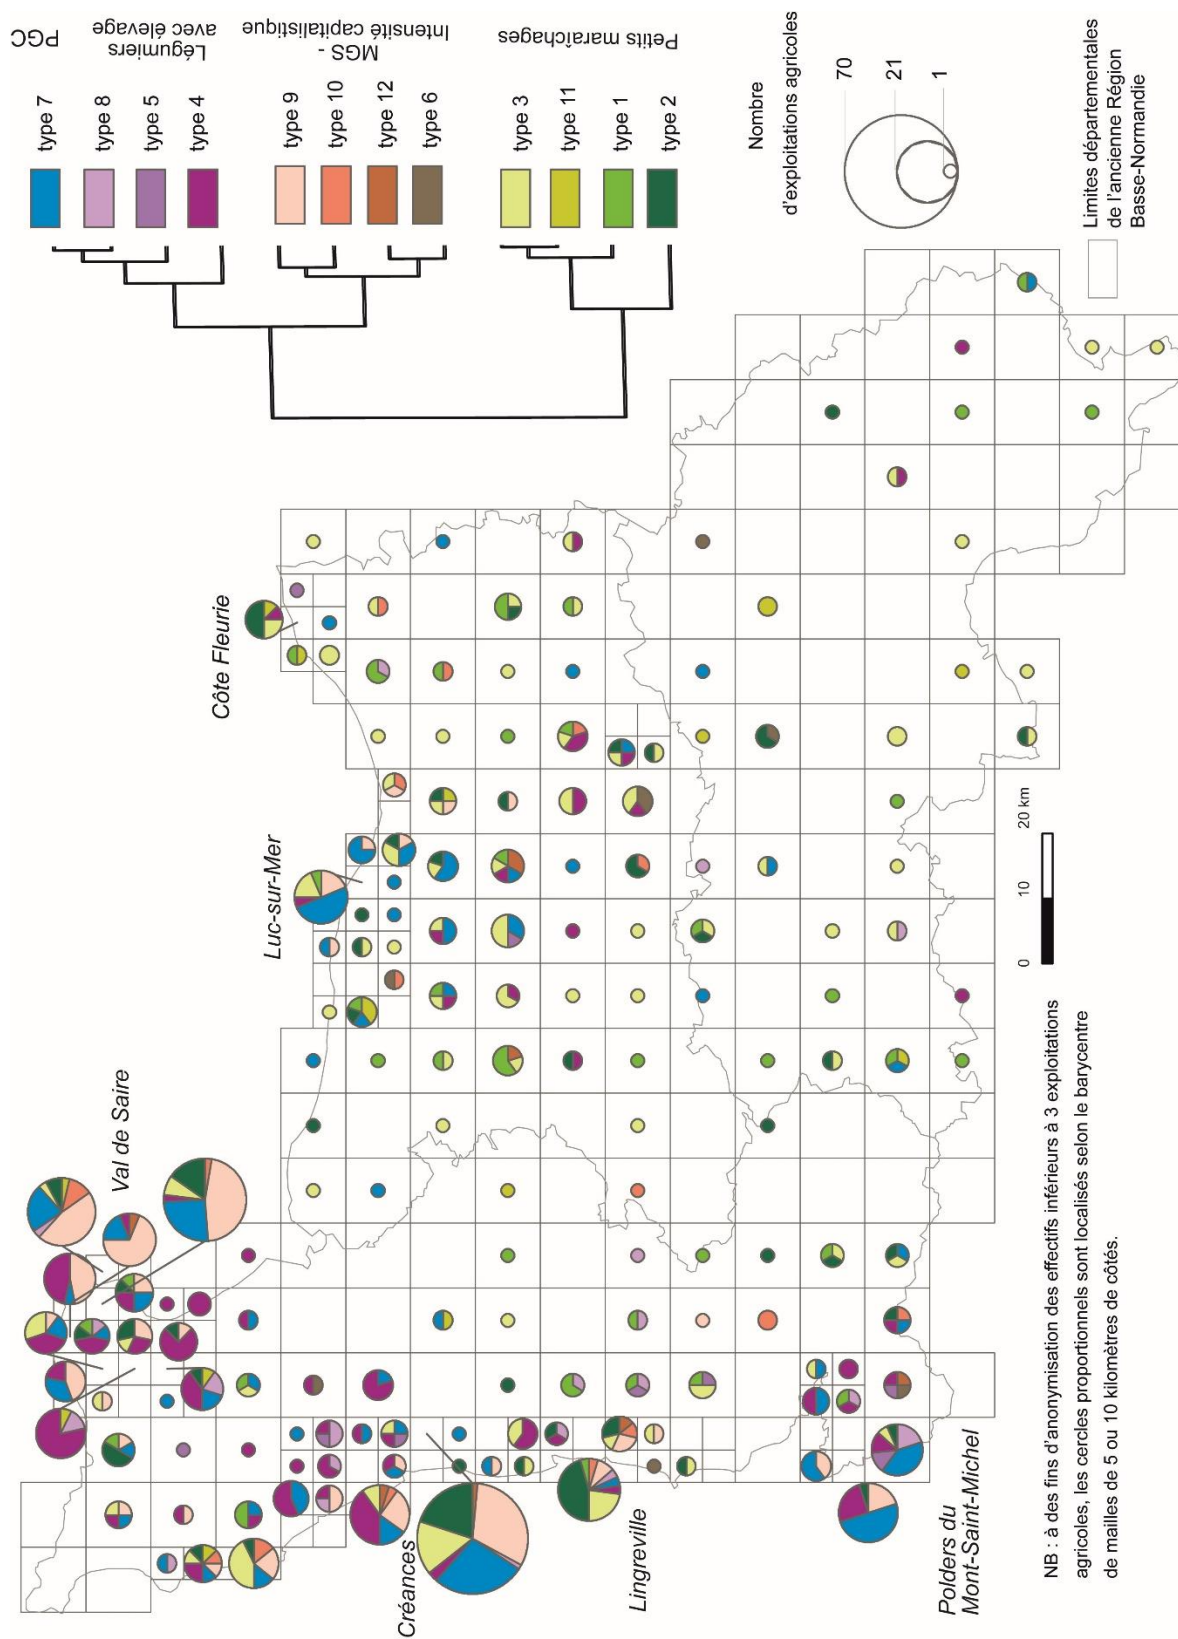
PGC
Légumiers avec élevage
MGS - Intensité capitalistique
Petits maraîchages

type 7
type 8
type 5
type 4
type 9
type 10
type 12
type 6
type 3
type 11
type 1
type 2

Nombre d'exploitations agricoles
70
21
1

Limites départementales de l'ancienne Région Basse-Normandie

Val de Saire
Côte Fleurie
Luc-sur-Mer
Créances
Lingreville
Polders du Mont-Saint-Michel

0 10 20 km

NB : à des fins d'anonymisation des effectifs inférieurs à 3 exploitations agricoles, les cercles proportionnels sont localisés selon le barycentre de mailles de 5 ou 10 kilomètres de côtés.